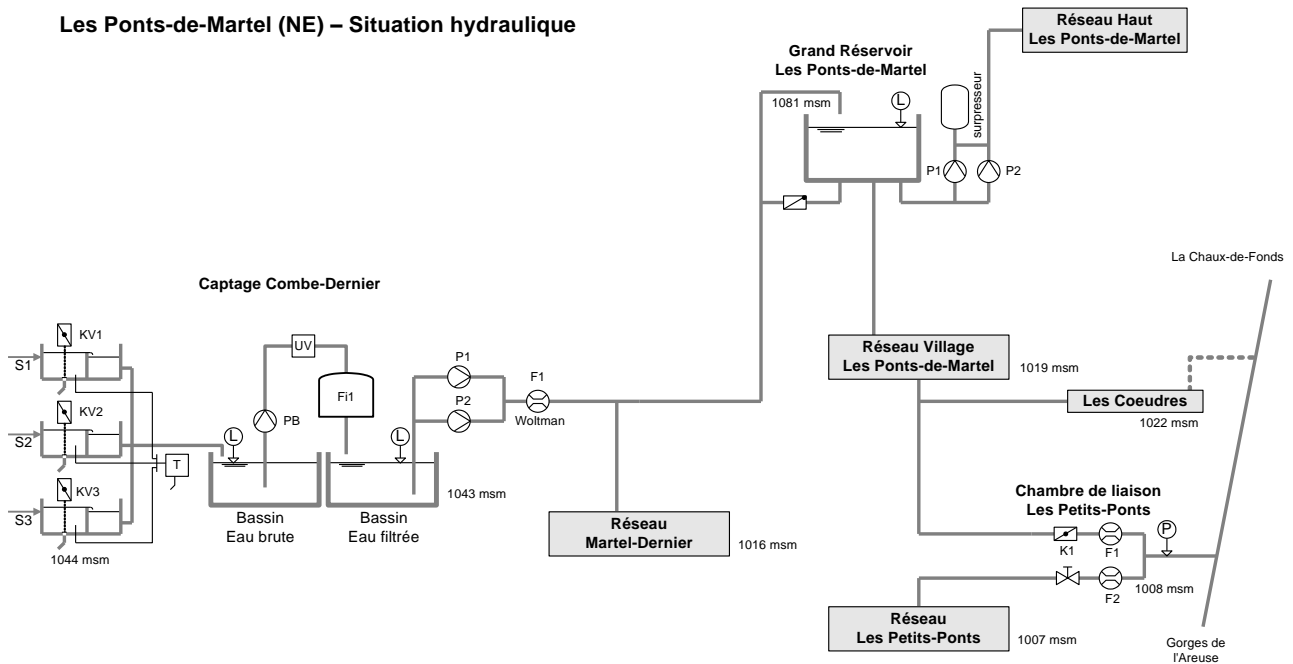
Les Ponts-de-Martel (NE) – Situation hydraulique

Réseau Haut
Les Ponts-de-Martel

Grand Réservoir
Les Ponts-de-Martel

1081 msm

L

surpresseur

P1

P2

La Chaux-de-Fonds

Captage Combe-Dernier

KV1

S1

UV

Fi1

P1

F1

KV2

PB

P2

Woltman

S2

L

L

T

KV3

S3

1044 msm

Bassin
Eau brute

Bassin
Eau filtrée

1043 msm

Réseau Village
Les Ponts-de-Martel

1019 msm

Les Coeudres

1022 msm

Réseau
Martel-Dernier

1016 msm

Chambre de liaison
Les Petits-Ponts

P

K1

F1

F2

1008 msm

Réseau
Les Petits-Ponts

1007 msm

Gorges de
l'Areuse